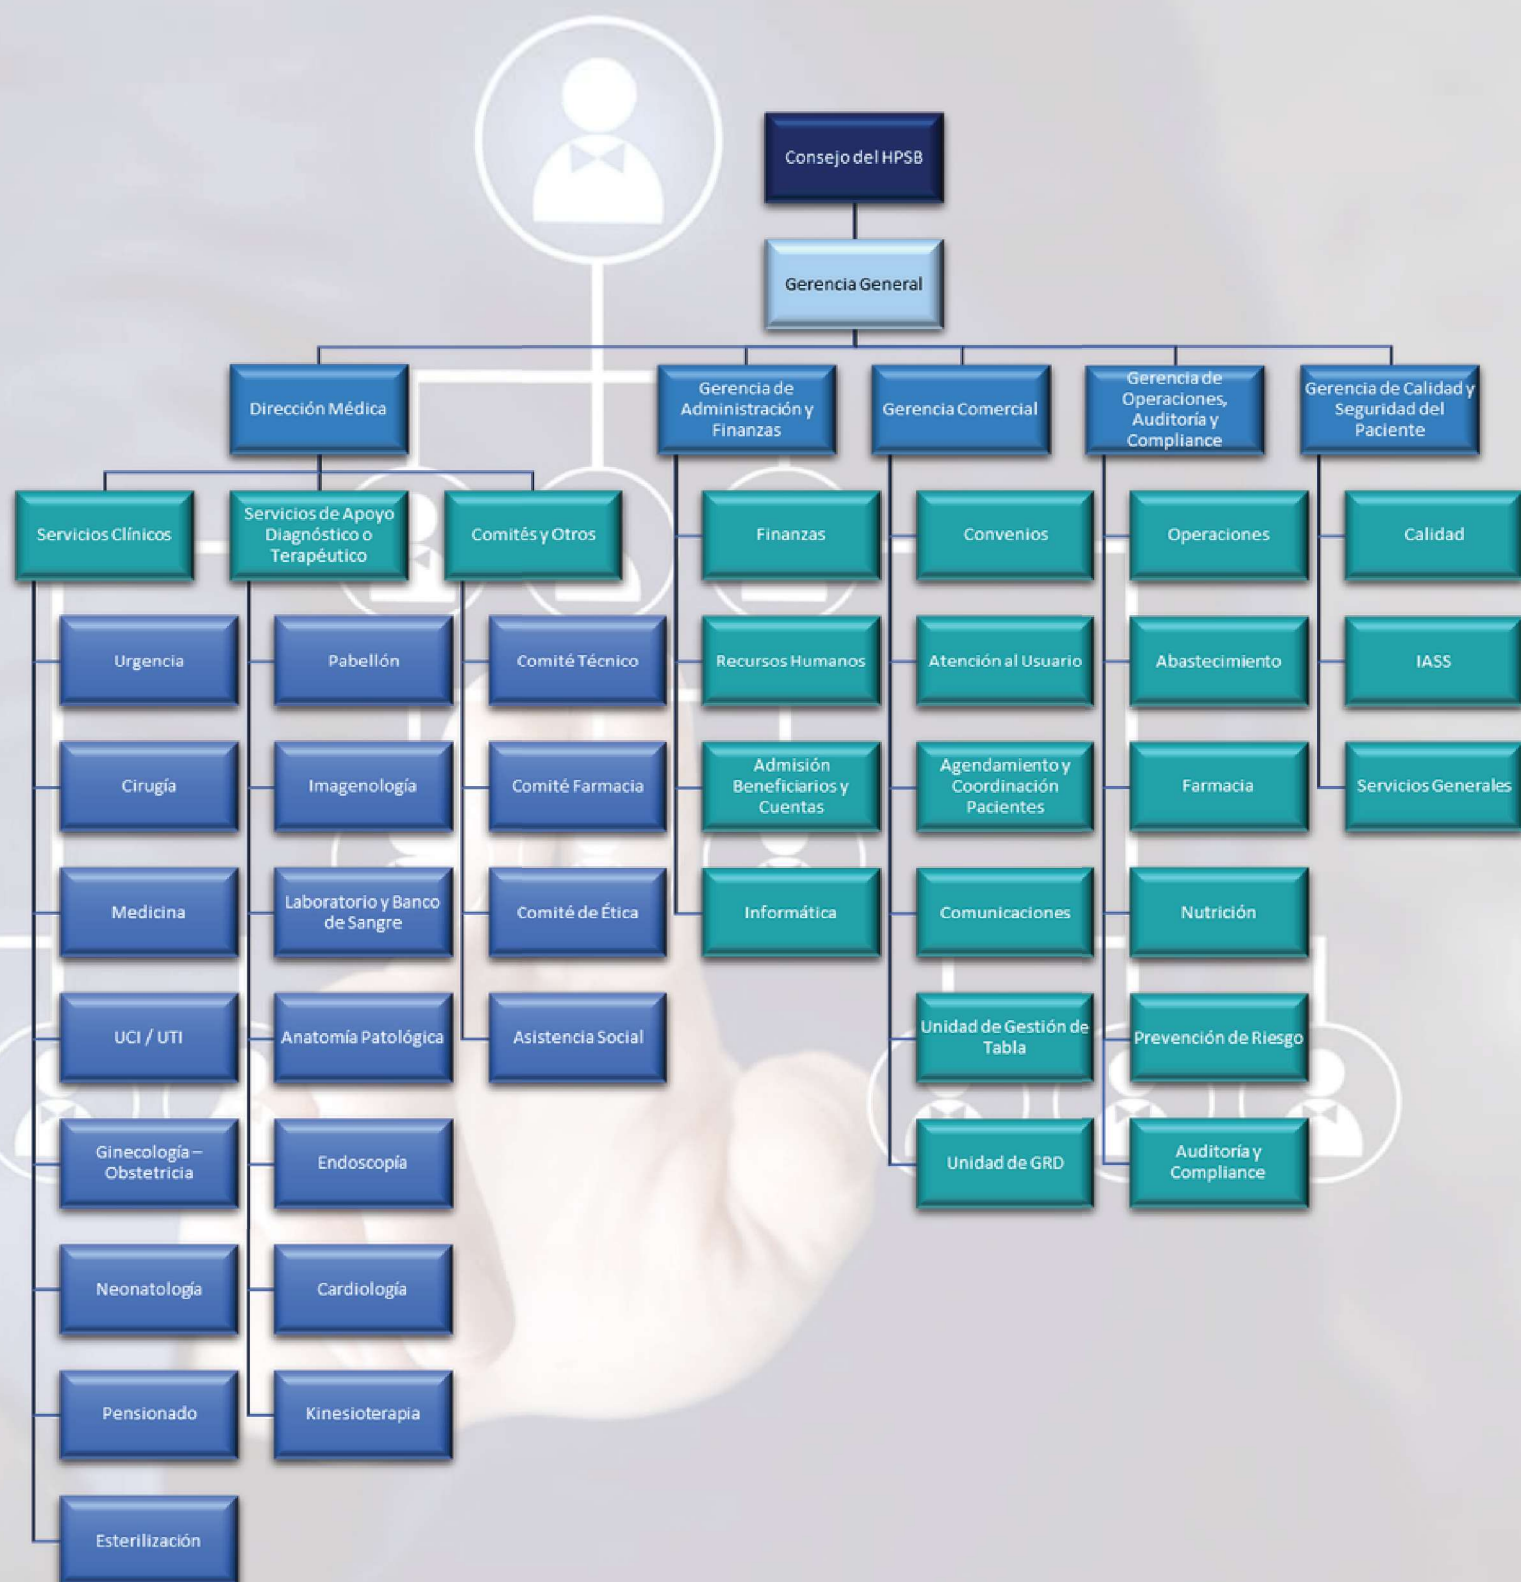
Consejo del HPSB

Gerencia General

Dirección Médica

Gerencia de Administración y Finanzas

Gerencia Comercial

Gerencia de Operaciones, Auditoría y Compliance

Gerencia de Calidad y Seguridad del Paciente

Servicios Clínicos

Servicios de Apoyo Diagnóstico o Terapéutico

Comités y Otros

Urgencia

Cirugía

Medicina

UCI / UTI

Ginecología – Obstetricia

Neonatología

Pensionado

Esterilización

Pabellón

Imagenología

Laboratorio y Banco de Sangre

Anatomía Patológica

Endoscopía

Cardiología

Kinesioterapia

Comité Técnico

Comité Farmacia

Comité de Ética

Asistencia Social

Finanzas

Recursos Humanos

Admisión Beneficiarios y Cuentas

Informática

Convenios

Atención al Usuario

Agendamiento y Coordinación Pacientes

Comunicaciones

Unidad de Gestión de Tabla

Unidad de GRD

Operaciones

Abastecimiento

Farmacia

Nutrición

Prevención de Riesgo

Auditoría y Compliance

Calidad

IASS

Servicios Generales